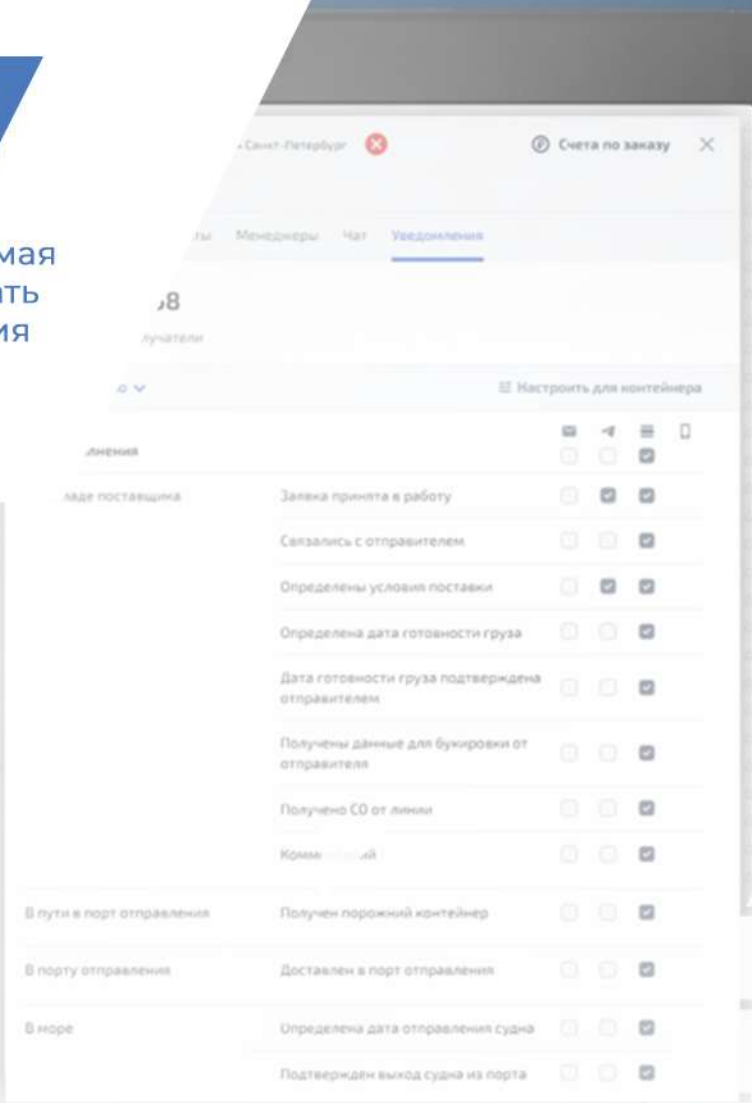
мая
ать
ия

- Санкт-Петербург

Счета по заказу

ты Менеджеры Чат Уведомления

.8

лучатели

Настроить для контейнера

ления

ладе поставщика

Заявка принята в работу

Связались с отправителем

Определены условия поставки

Определена дата готовности груза

Дата готовности груза подтверждена отправителем

Получены данные для букировки от отправителя

Получено СО от линии

Комм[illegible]ий

В пути в порт отправления

Получен порожний контейнер

В порту отправления

Доставлен в порт отправления

В море

Определена дата отправления судна

Подтвержден выход судна из порта